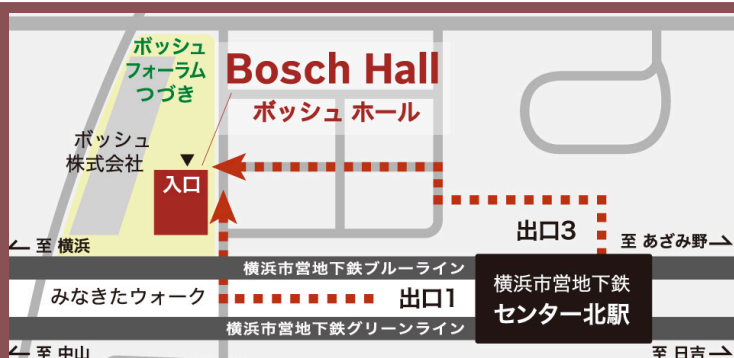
ボッシュ
フォーラム
つづき

Bosch Hall
ボッシュ ホール

ボッシュ
株式会社

入口

← 至 横浜

出口3

至 あざみ野 →

横浜市営地下鉄ブルーライン

横浜市営地下鉄
センター北駅

みなきたウォーク

出口1

横浜市営地下鉄グリーンライン

← 至 中山

至 日吉 →